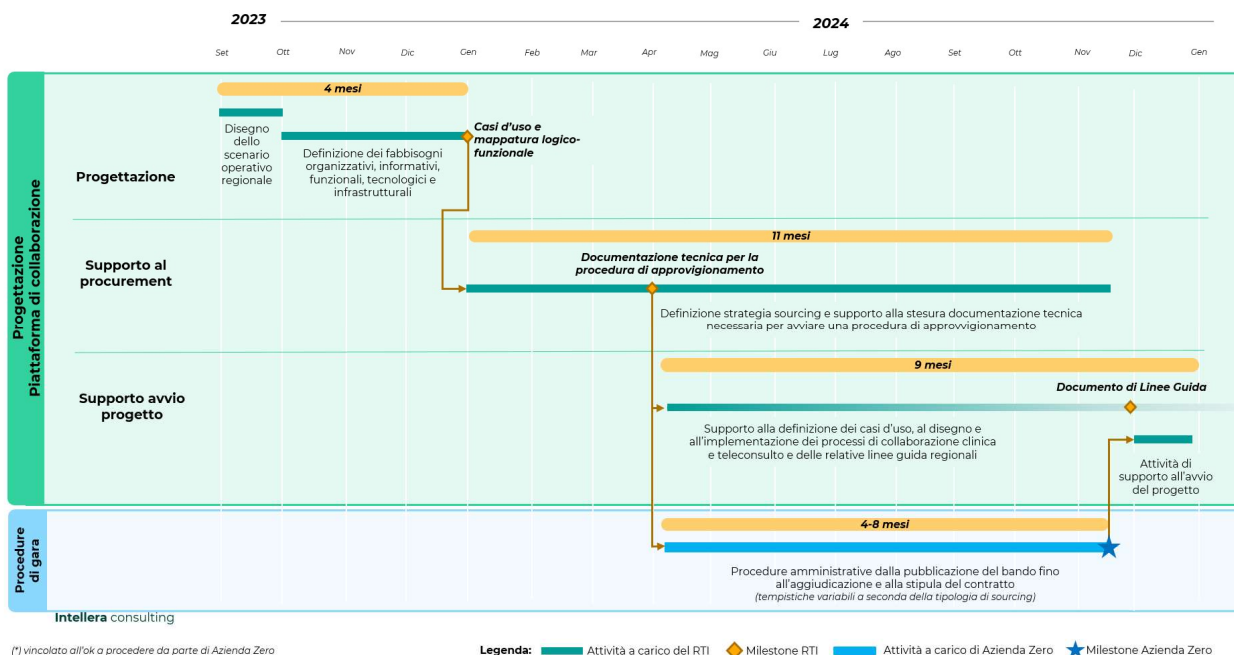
2023

2024

Set Ott Nov Dic Gen Feb Mar Apr Mag Giu Lug Ago Set Ott Nov Dic Gen

Progettazione Piattaforma di collaborazione

Progettazione

4 mesi

Disegno dello scenario operativo regionale

Definizione dei fabbisogni organizzativi, informativi, funzionali, tecnologici e infrastrutturali

Casi d'uso e mappatura logico-funzionale

Supporto al procurement

11 mesi

Documentazione tecnica per la procedura di approvvigionamento

Definizione strategia sourcing e supporto alla stesura documentazione tecnica necessaria per avviare una procedura di approvvigionamento

Supporto avvio progetto

9 mesi

Documento di Linee Guida

Supporto alla definizione dei casi d'uso, al disegno e all'implementazione dei processi di collaborazione clinica e teleconsulto e delle relative linee guida regionali

Attività di supporto all'avvio del progetto

Procedure di gara

4-8 mesi

Procedure amministrative dalla pubblicazione del bando fino all'aggiudicazione e alla stipula del contratto
(tempistiche variabili a seconda della tipologia di sourcing)

Intellera consulting

(*) vincolato all'ok a procedere da parte di Azienda Zero

Legenda: Attività a carico del RTI Milestone RTI Attività a carico di Azienda Zero Milestone Azienda Zero